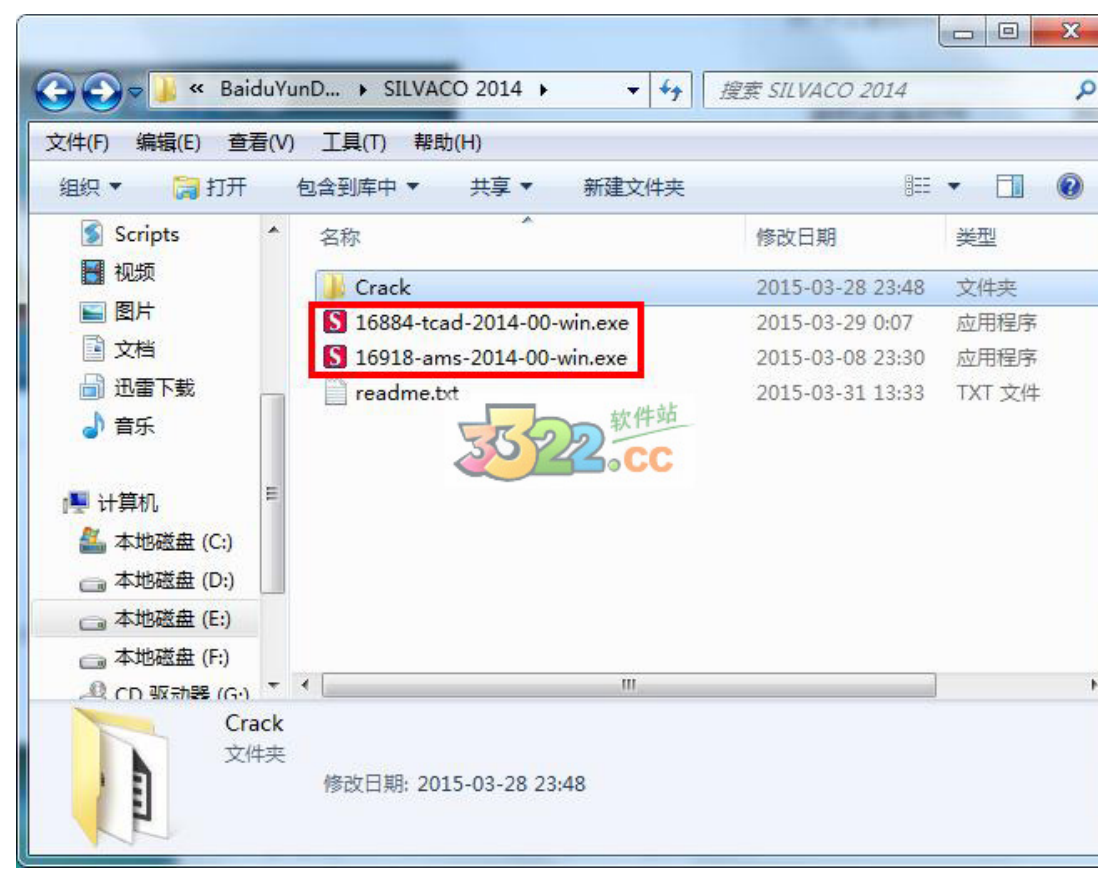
« BaiduYunD... ▸ SILVACO 2014 ▸

搜索 SILVACO 2014

文件(F) 编辑(E) 查看(V) 工具(T) 帮助(H)

组织 ▾ 打开 包含到库中 ▾ 共享 ▾ 新建文件夹

Scripts
视频
图片
文档
迅雷下载
音乐

计算机
本地磁盘 (C:)
本地磁盘 (D:)
本地磁盘 (E:)
本地磁盘 (F:)
CD 驱动器 (G:)

| 名称 | 修改日期 | 类型 |
|---|---|---|
| Crack | 2015-03-28 23:48 | 文件夹 |
| 16884-tcad-2014-00-win.exe | 2015-03-29 0:07 | 应用程序 |
| 16918-ams-2014-00-win.exe | 2015-03-08 23:30 | 应用程序 |
| readme.txt | 2015-03-31 13:33 | TXT 文件 |

3322软件站.cc

Crack
文件夹

修改日期: 2015-03-28 23:48